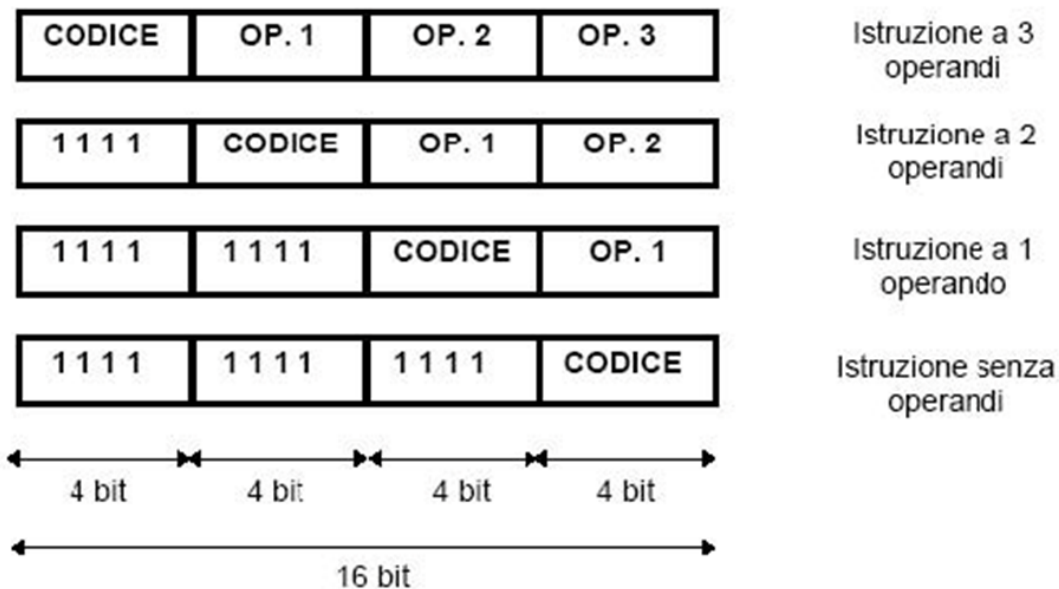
| CODICE | OP. 1 | OP. 2 | OP. 3 |
|---|---|---|---|

Istruzione a 3 operandi

| 1 1 1 1 | CODICE | OP. 1 | OP. 2 |
|---|---|---|---|

Istruzione a 2 operandi

| 1 1 1 1 | 1 1 1 1 | CODICE | OP. 1 |
|---|---|---|---|

Istruzione a 1 operando

| 1 1 1 1 | 1 1 1 1 | 1 1 1 1 | CODICE |
|---|---|---|---|

Istruzione senza operandi

4 bit 4 bit 4 bit 4 bit

16 bit